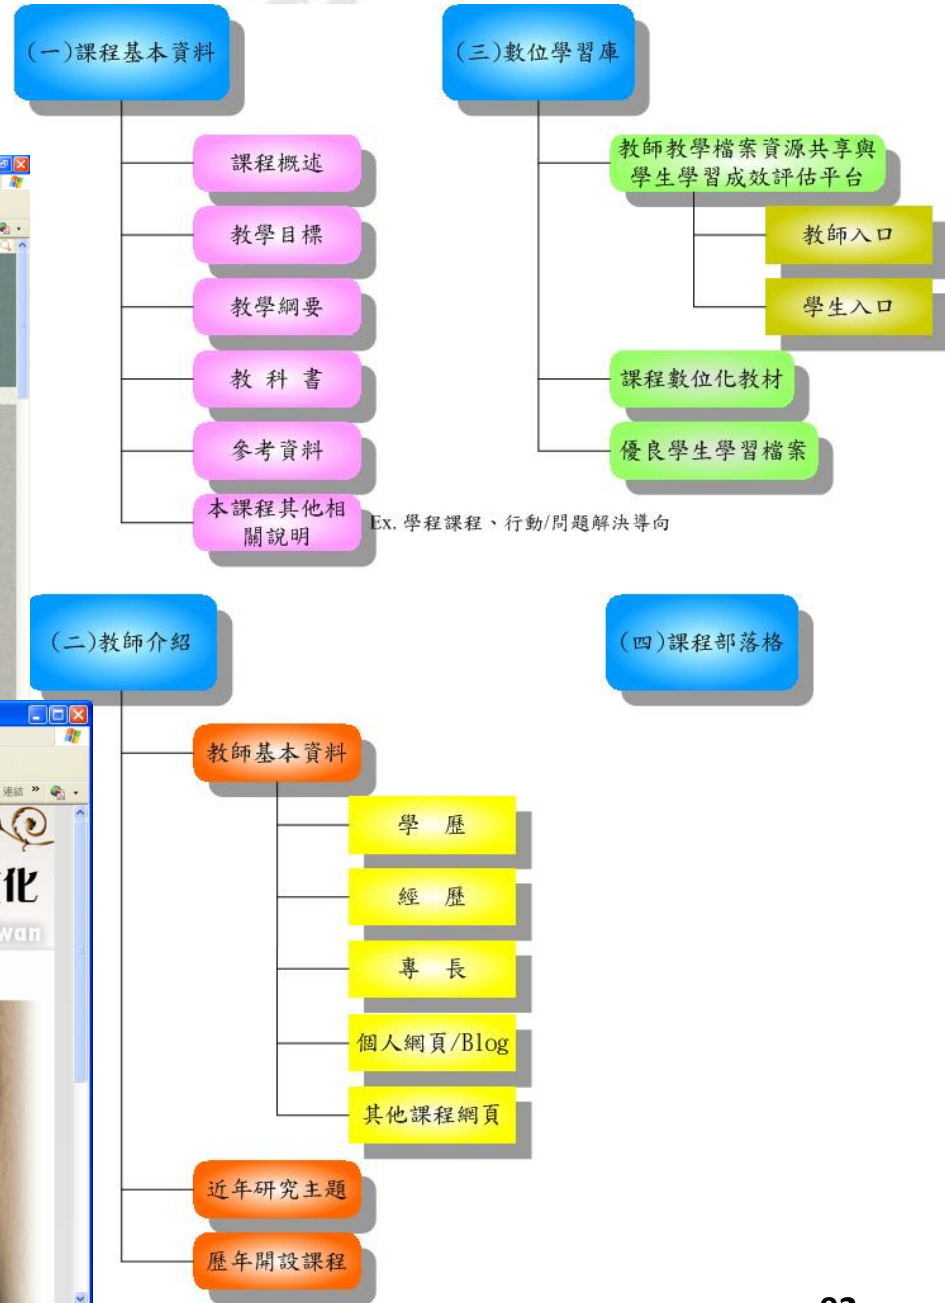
(一)課程基本資料

課程概述

教學目標

教學綱要

教 科 書

參考資料

本課程其他相關說明

Ex. 學程課程、行動/問題解決導向

(三)數位學習庫

教師教學檔案資源共享與學生學習成效評估平台

教師入口

學生入口

課程數位化教材

優良學生學習檔案

(二)教師介紹

教師基本資料

學 歷

經 歷

專 長

個人網頁/Blog

其他課程網頁

近年研究主題

歷年開設課程

(四)課程部落格

連結

化

wan

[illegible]